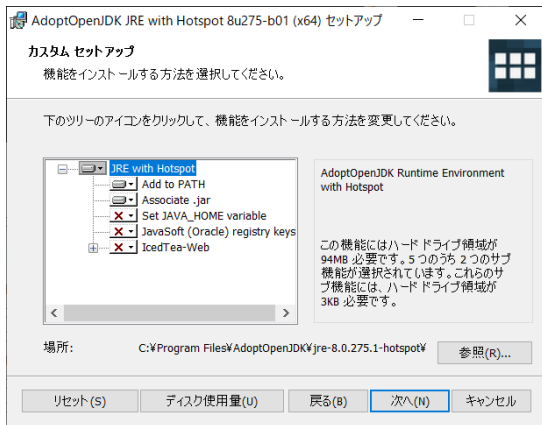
AdoptOpenJDK JRE with Hotspot 8u275-b01 (x64) セットアップ

カスタム セットアップ

機能をインストールする方法を選択してください。

下のツリーのアイコンをクリックして、機能をインストールする方法を変更してください。

JRE with Hotspot
Add to PATH
Associate .jar
Set JAVA_HOME variable
JavaSoft (Oracle) registry keys
IcedTea-Web

AdoptOpenJDK Runtime Environment with Hotspot

この機能にはハード ドライブ領域が 94MB 必要です。5 つのうち 2 つのサブ機能が選択されています。これらのサブ機能には、ハード ドライブ領域が 3KB 必要です。

場所: C:¥Program Files¥AdoptOpenJDK¥jre-8.0.275.1-hotspot¥

参照(R)...

リセット(S)
ディスク使用量(U)
戻る(B)
次へ(N)
キャンセル